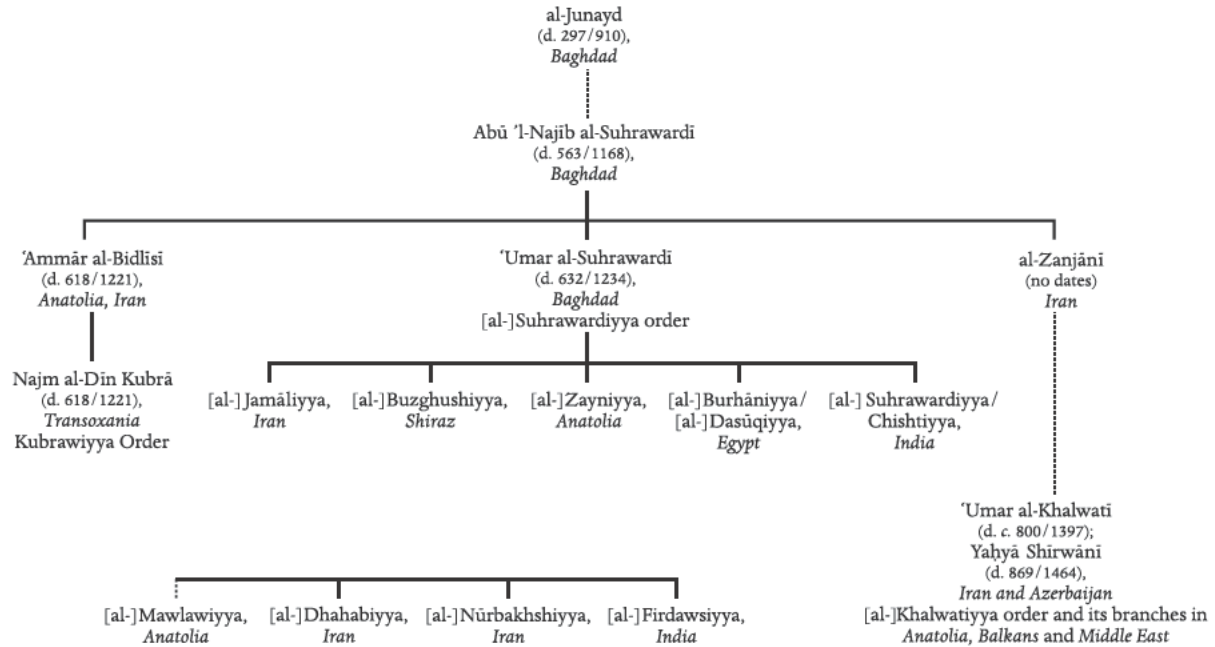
al-Junayd
(d. 297/910),
*Baghdad*

Abū 'l-Najīb al-Suhrawardī
(d. 563/1168),
*Baghdad*

ʿAmmār al-Bidlīsī
(d. 618/1221),
*Anatolia, Iran*

ʿUmar al-Suhrawardī
(d. 632/1234),
*Baghdad*
[al-]Suhrawardiyya order

al-Zanjānī
(no dates)
*Iran*

Najm al-Dīn Kubrā
(d. 618/1221),
*Transoxania*
Kubrawiyya Order

[al-]Jamāliyya,
*Iran*

[al-]Buzghushiyya,
*Shiraz*

[al-]Zayniyya,
*Anatolia*

[al-]Burhāniyya/
[al-]Dasūqiyya,
*Egypt*

[al-] Suhrawardiyya/
Chishtiyya,
*India*

ʿUmar al-Khalwatī
(d. *c.* 800/1397);
Yaḥyā Shīrwānī
(d. 869/1464),
*Iran and Azerbaijan*
[al-]Khalwatiyya order and its branches in
*Anatolia, Balkans* and *Middle East*

[al-]Mawlawiyya,
*Anatolia*

[al-]Dhahabiyya,
*Iran*

[al-]Nūrbakhshiyya,
*Iran*

[al-]Firdawsiyya,
*India*